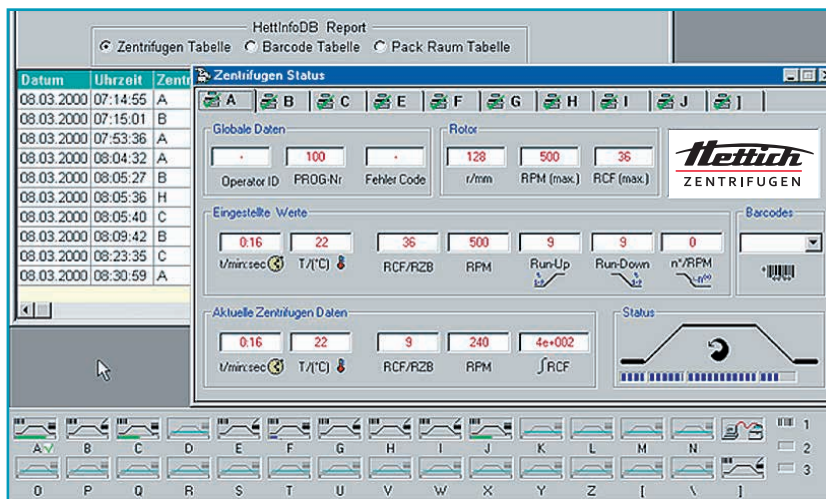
HettInfoDB Report
Zentrifugen Tabelle   Barcode Tabelle   Pack Raum Tabelle

| Datum | Uhrzeit | Zentr |
|---|---|---|
| 08.03.2000 | 07:14:55 | A |
| 08.03.2000 | 07:15:01 | B |
| 08.03.2000 | 07:53:36 | A |
| 08.03.2000 | 08:04:32 | A |
| 08.03.2000 | 08:05:27 | B |
| 08.03.2000 | 08:05:36 | H |
| 08.03.2000 | 08:05:40 | C |
| 08.03.2000 | 08:09:42 | B |
| 08.03.2000 | 08:23:35 | C |
| 08.03.2000 | 08:30:59 | A |

Zentrifugen Status

A B C E F G H I J ]

Globale Daten
-   100   -
Operator ID   PROG-Nr   Fehler Code

Rotor
128   500   36
r/mm   RPM (max.)   RCF (max.)

Hettich ZENTRIFUGEN

Eingestellte Werte
0:16   22   36   500   9   9   0
t/min:sec   T/(°C)   RCF/RZB   RPM   Run-Up   Run-Down   n°/RPM

Barcodes

Aktuelle Zentrifugen Daten
0:16   22   9   240   4e+002
t/min:sec   T/(°C)   RCF/RZB   RPM   ∫RCF

Status

A B C D E F G H I J K L M N
O P Q R S T U V W X Y Z [ \ ]
1 2 3